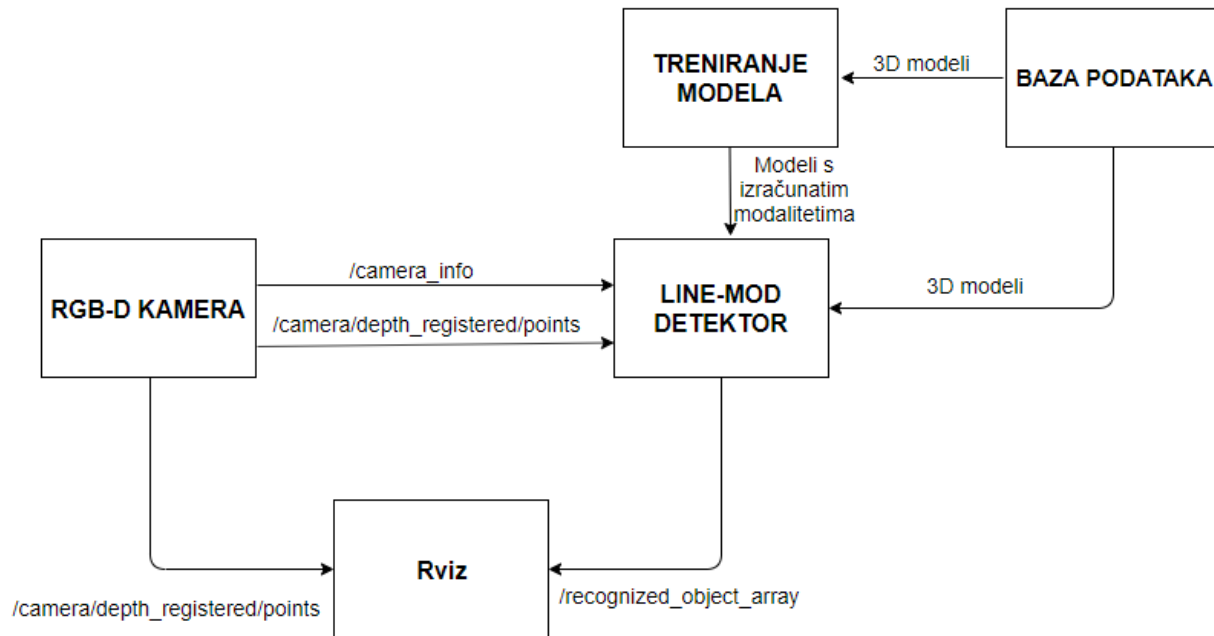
TRENIRANJE MODELA

3D modeli

BAZA PODATAKA

Modeli s izračunatim modalitetima

RGB-D KAMERA

/camera_info

/camera/depth_registered/points

LINE-MOD DETEKTOR

3D modeli

Rviz

/camera/depth_registered/points

/recognized_object_array